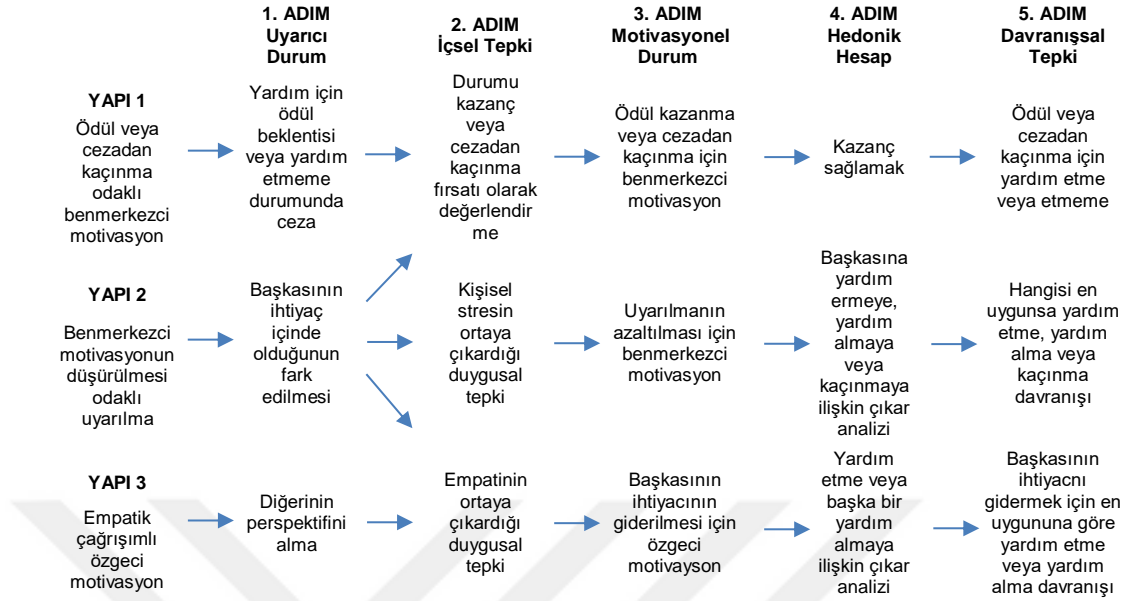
1. ADIM
Uyarıcı Durum

2. ADIM
İçsel Tepki

3. ADIM
Motivasyonel Durum

4. ADIM
Hedonik Hesap

5. ADIM
Davranışsal Tepki

YAPI 1
Ödül veya cezadan kaçınma odaklı benmerkezci motivasyon

Yardım için ödül beklentisi veya yardım etmeme durumunda ceza

Durumu kazanç veya cezadan kaçınma fırsatı olarak değerlendirme

Ödül kazanma veya cezadan kaçınma için benmerkezci motivasyon

Kazanç sağlamak

Ödül veya cezadan kaçınma için yardım etme veya etmeme

YAPI 2
Benmerkezci motivasyonun düşürülmesi odaklı uyarılma

Başkasının ihtiyaç içinde olduğunun fark edilmesi

Kişisel stresin ortaya çıkardığı duygusal tepki

Uyarılmanın azaltılması için benmerkezci motivasyon

Başkasına yardım ermeye, yardım almaya veya kaçınmaya ilişkin çıkar analizi

Hangisi en uygunsa yardım etme, yardım alma veya kaçınma davranışı

YAPI 3
Empatik çağrışımlı özgeci motivasyon

Diğerinin perspektifini alma

Empatinin ortaya çıkardığı duygusal tepki

Başkasının ihtiyacının giderilmesi için özgeci motivayson

Yardım etme veya başka bir yardım almaya ilişkin çıkar analizi

Başkasının ihtiyacnı gidermek için en uygununa göre yardım etme veya yardım alma davranışı